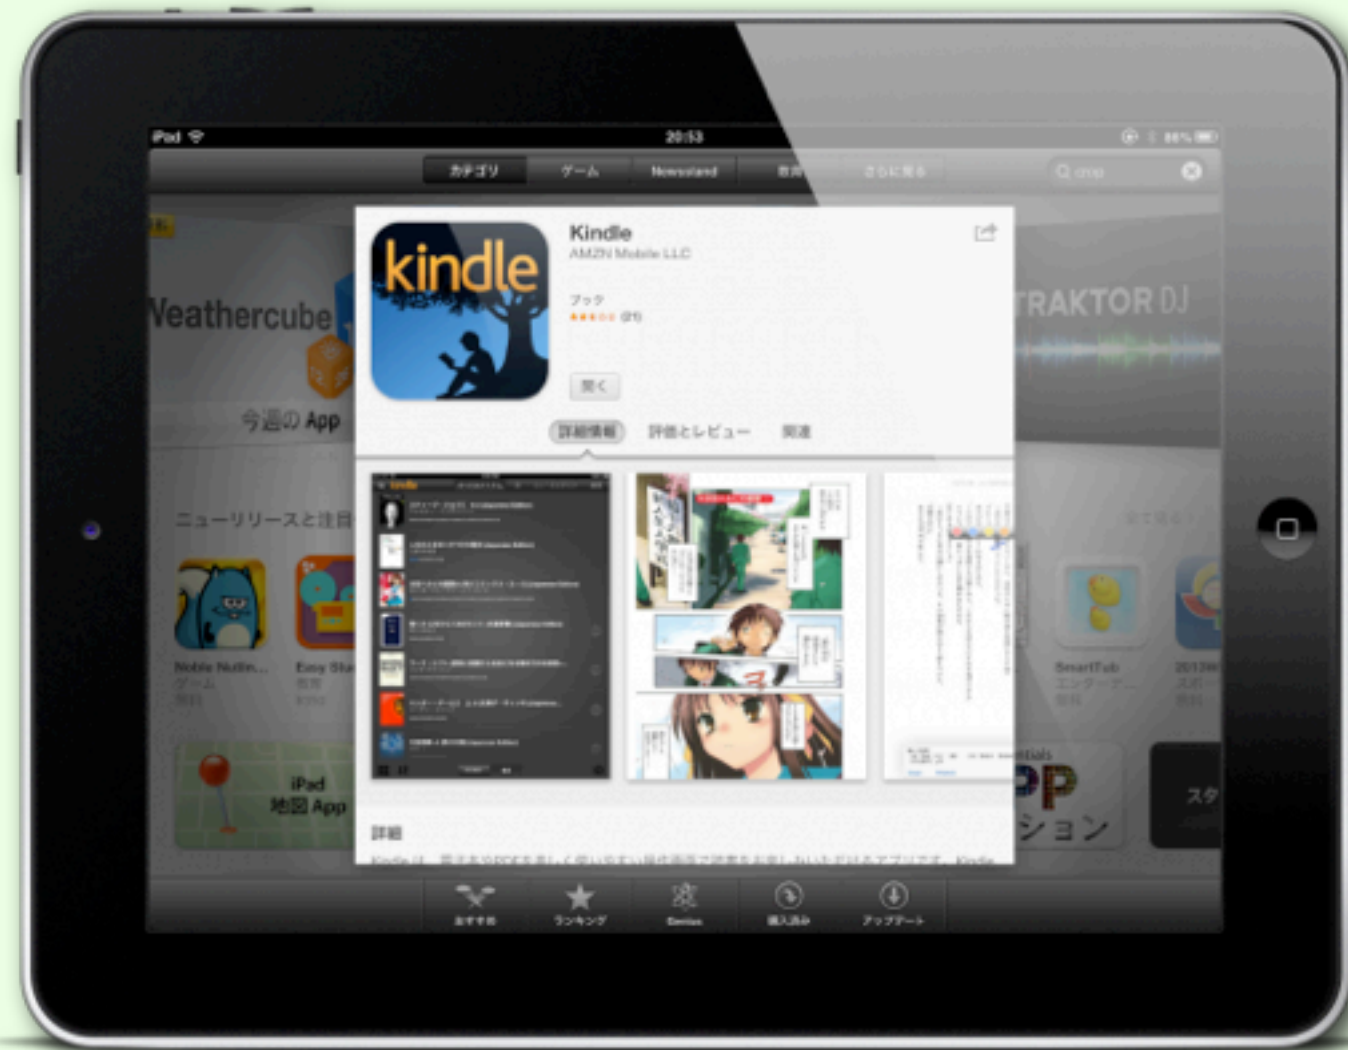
iPad
20:53
86%

カテゴリ
ゲーム
Newsstand
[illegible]
さらに見る
Q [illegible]

Weathercube
今週の App
TRAKTOR DJ

kindle

Kindle
AMZN Mobile LLC
ブック
(21)
開く

詳細情報
評価とレビュー
関連

ニューリリースと注目
Noble Nulln...
ゲーム
Easy Slu
SmartTub
エンターテ...
iPad 地図 App
スタ
ション

詳細
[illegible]

おすすめ
ランキング
Genius
購入済み
アップデート